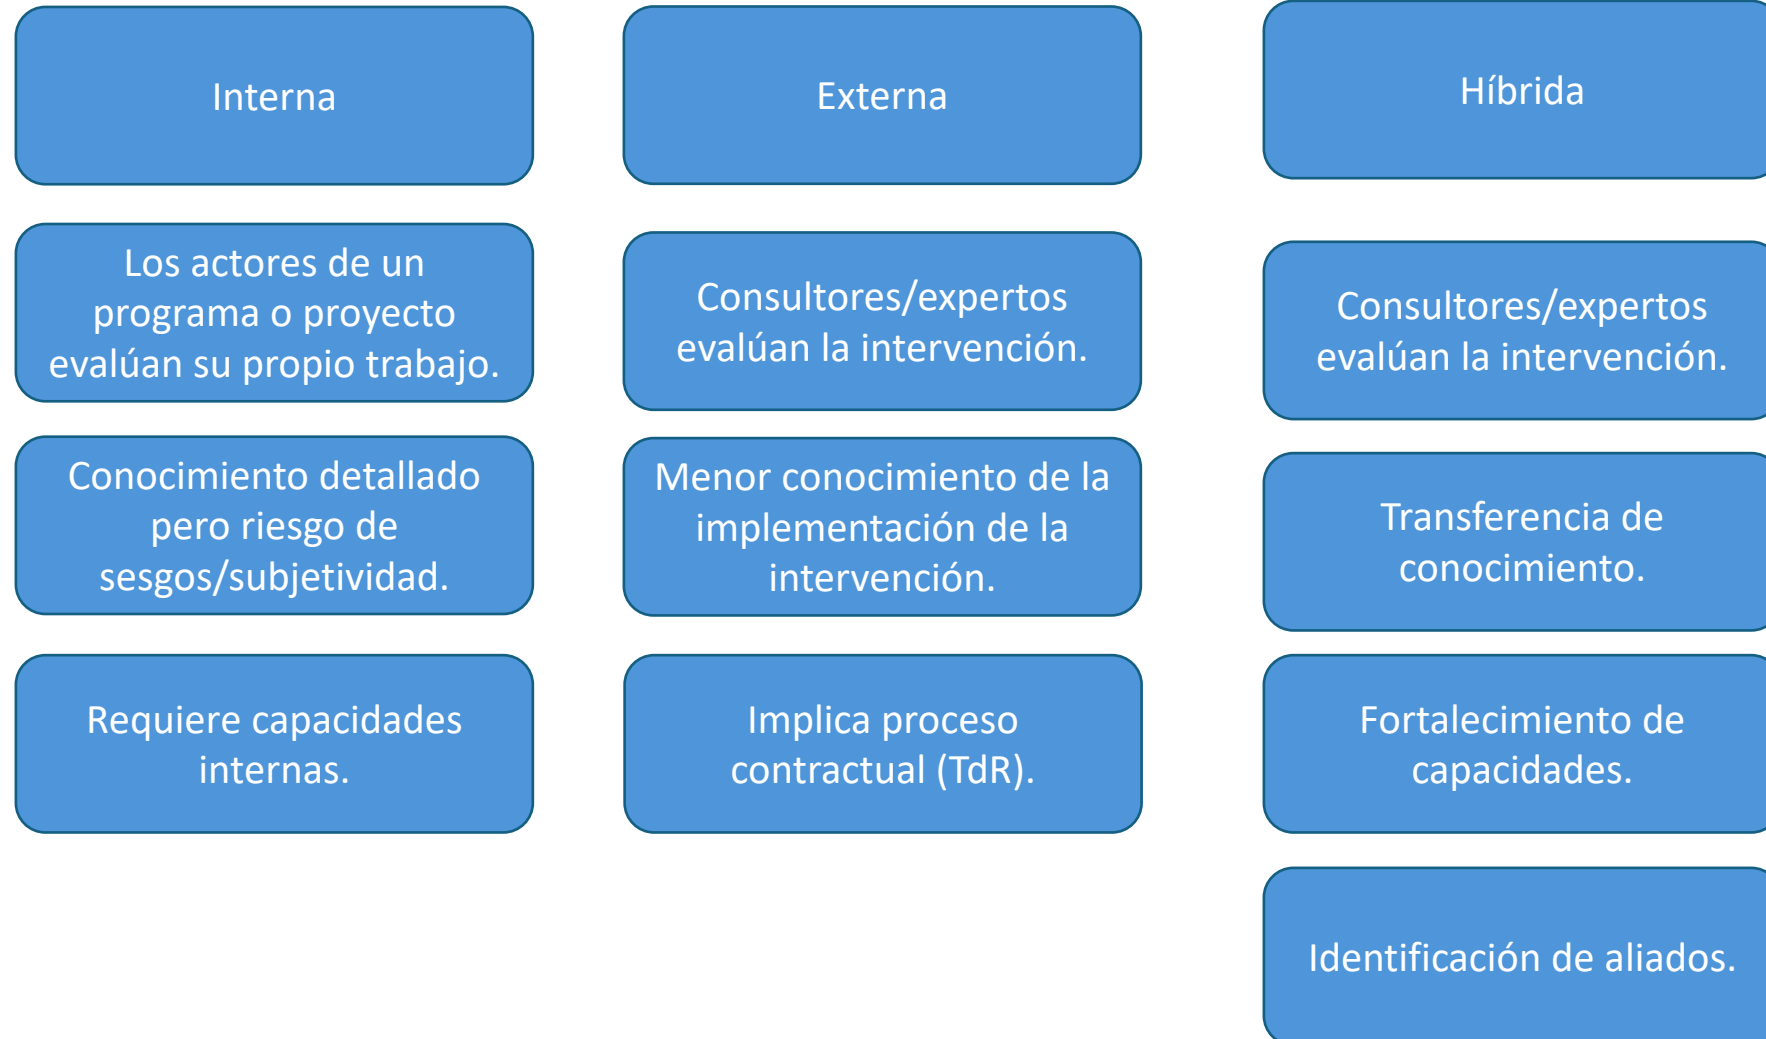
Interna

Los actores de un programa o proyecto evalúan su propio trabajo.

Conocimiento detallado pero riesgo de sesgos/subjetividad.

Requiere capacidades internas.

Externa

Consultores/expertos evalúan la intervención.

Menor conocimiento de la implementación de la intervención.

Implica proceso contractual (TdR).

Híbrida

Consultores/expertos evalúan la intervención.

Transferencia de conocimiento.

Fortalecimiento de capacidades.

Identificación de aliados.